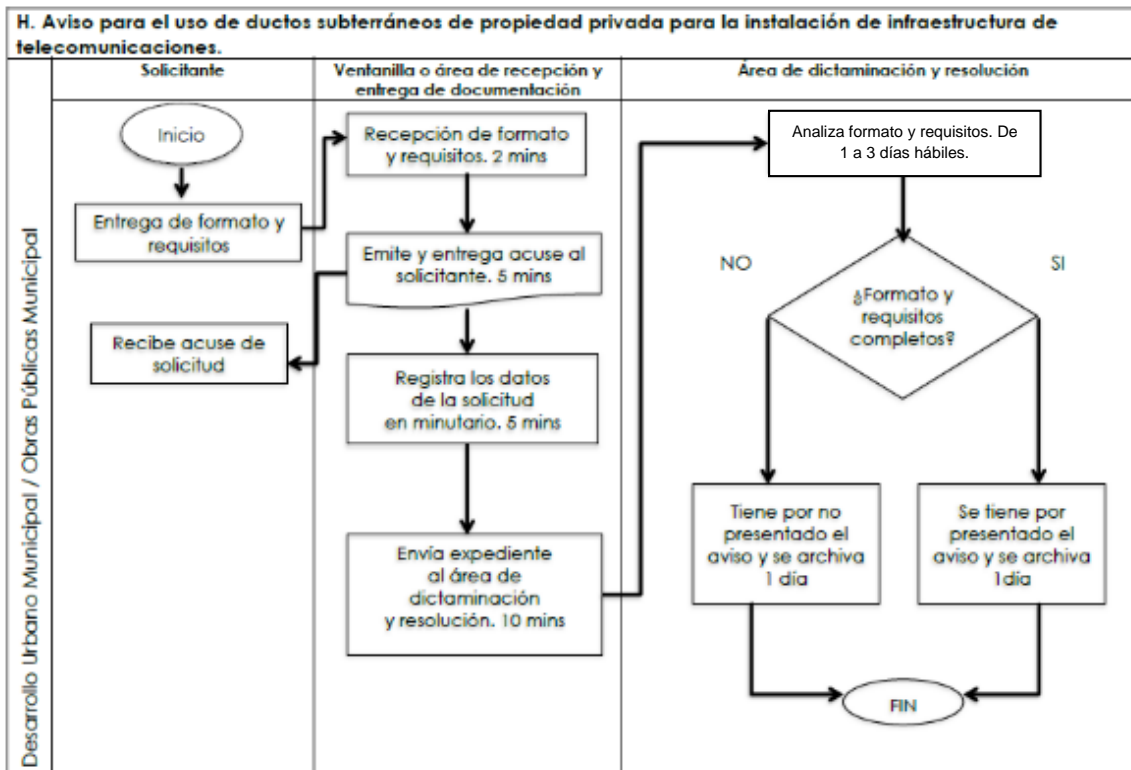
H. Aviso para el uso de ductos subterráneos de propiedad privada para la instalación de infraestructura de telecomunicaciones.

Desarrollo Urbano Municipal / Obras Públicas Municipal

Solicitante

Ventanilla o área de recepción y entrega de documentación

Área de dictaminación y resolución

Inicio

Entrega de formato y requisitos

Recibe acuse de solicitud

Recepción de formato y requisitos. 2 mins

Emite y entrega acuse al solicitante. 5 mins

Registra los datos de la solicitud en minutario. 5 mins

Envía expediente al área de dictaminación y resolución. 10 mins

Analiza formato y requisitos. De 1 a 3 días hábiles.

NO

SI

¿Formato y requisitos completos?

Tiene por no presentado el aviso y se archiva 1 día

Se tiene por presentado el aviso y se archiva 1día

FIN